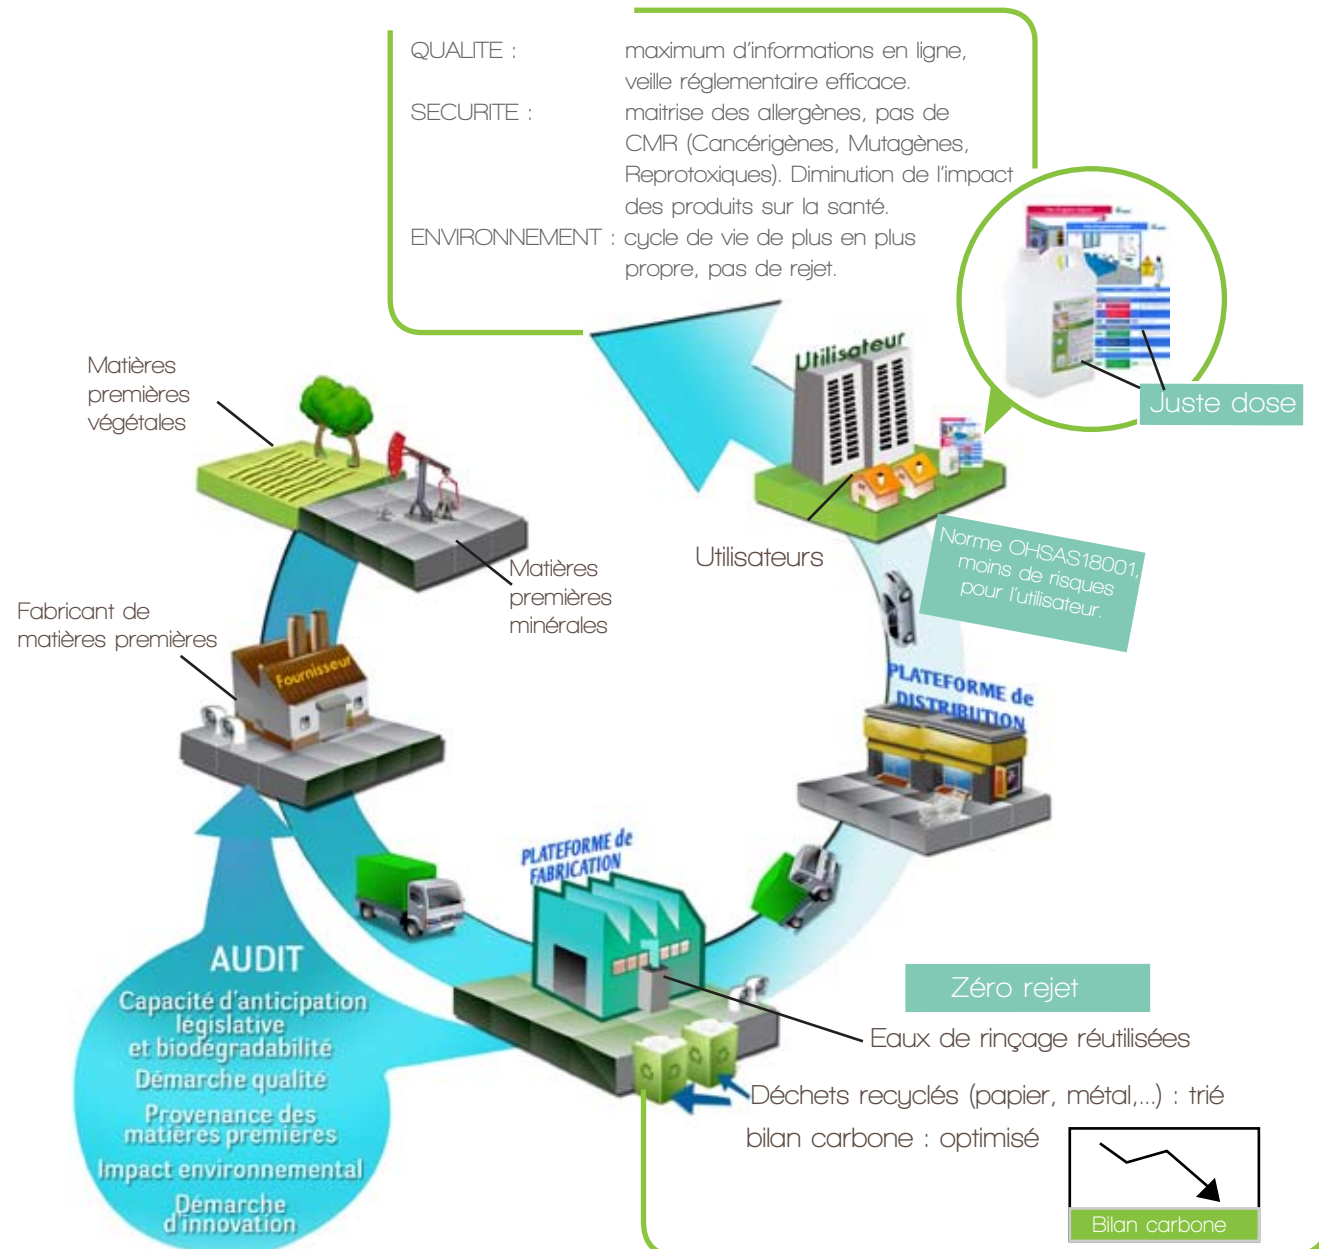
QUALITE : maximum d'informations en ligne, veille réglementaire efficace.
SECURITE : maitrise des allergènes, pas de CMR (Cancérigènes, Mutagènes, Reprotoxiques). Diminution de l'impact des produits sur la santé.
ENVIRONNEMENT : cycle de vie de plus en plus propre, pas de rejet.

Juste dose

Utilisateur

Matières premières végétales

Matières premières minérales

Utilisateurs

Norme OHSAS18001, moins de risques pour l'utilisateur.

Fabricant de matières premières

Fournisseur

PLATEFORME de DISTRIBUTION

PLATEFORME de FABRICATION

AUDIT
Capacité d'anticipation législative et biodégradabilité
Démarche qualité
Provenance des matières premières
Impact environnemental
Démarche d'innovation

Zéro rejet

Eaux de rinçage réutilisées

Déchets recyclés (papier, métal,...) : trié

bilan carbone : optimisé

Bilan carbone